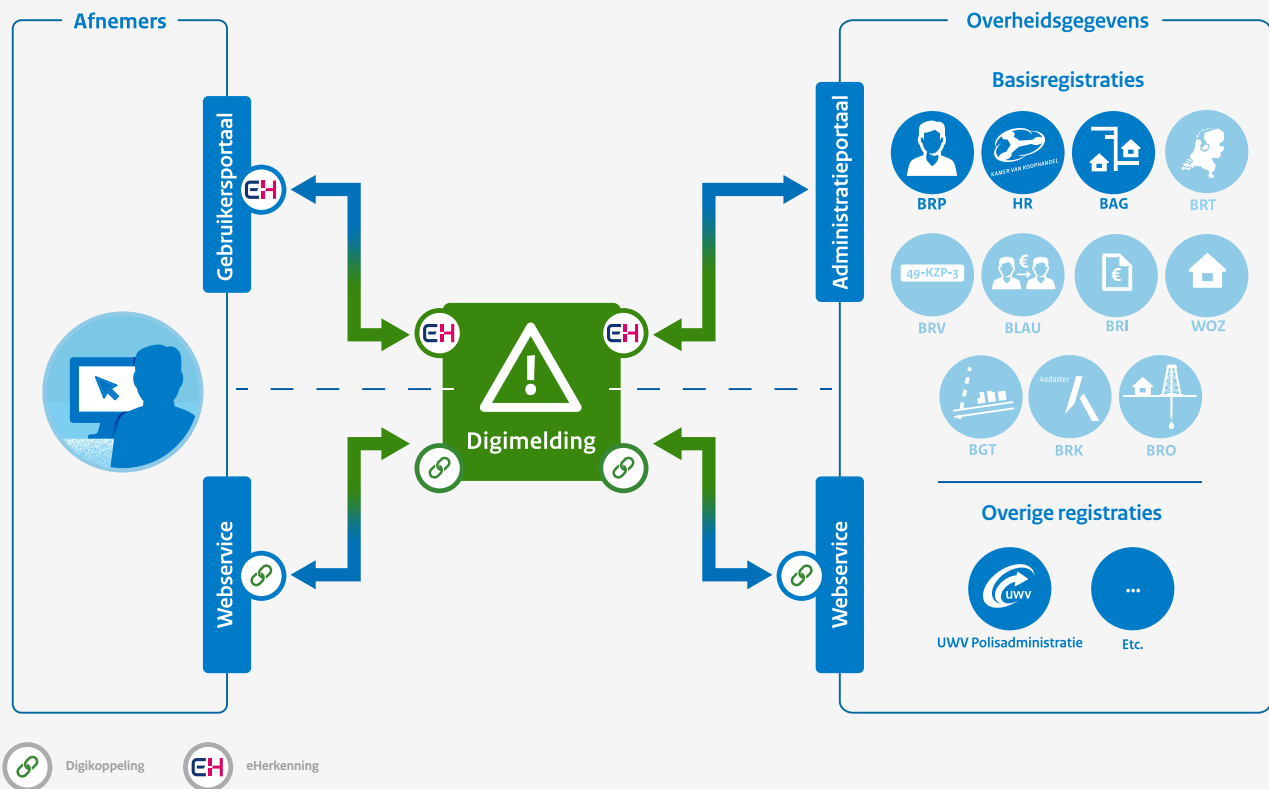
Afnemers

Gebruikersportaal

EH

Webservice

EH

EH

Digimelding

Overheidsgegevens

Administratieportaal

Webservice

Basisregistraties

KAMER VAN KOOPHANDEL

BRP

HR

BAG

BRT

49-KZP-3

BRV

BLAU

BRI

WOZ

kadaster

BGT

BRK

BRO

Overige registraties

UWV

UWV Polisadministratie

...

Etc.

Digikoppeling

EH

eHerkenning